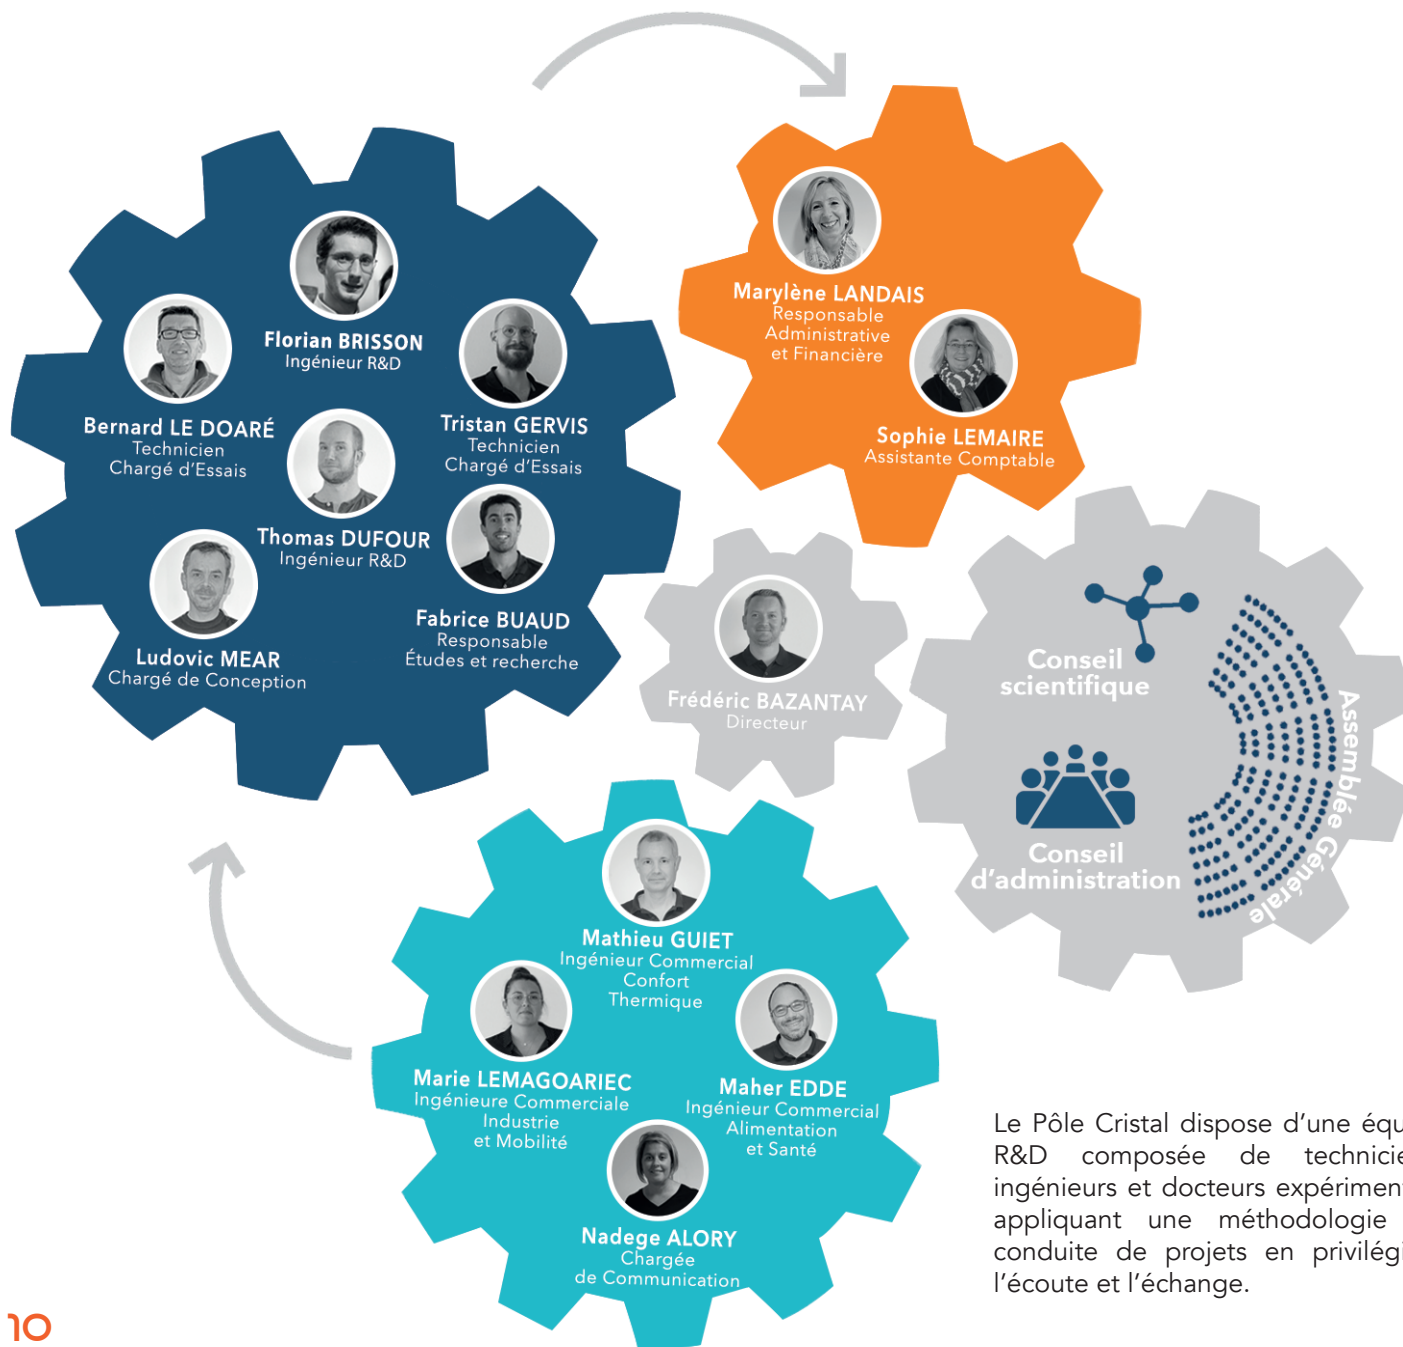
Florian BRISSON
Ingénieur R&D

Bernard LE DOARÉ
Technicien
Chargé d'Essais

Tristan GERVIS
Technicien
Chargé d'Essais

Thomas DUFOUR
Ingénieur R&D

Ludovic MEAR
Chargé de Conception

Fabrice BUAUD
Responsable
Études et recherche

Marylène LANDAIS
Responsable
Administrative
et Financière

Sophie LEMAIRE
Assistante Comptable

Frédéric BAZANTAY
Directeur

Conseil scientifique

Conseil d'administration

Assemblée Générale

Mathieu GUIET
Ingénieur Commercial
Confort
Thermique

Marie LEMAGOARIEC
Ingénieure Commerciale
Industrie
et Mobilité

Maher EDDE
Ingénieur Commercial
Alimentation
et Santé

Nadege ALORY
Chargée
de Communication

Le Pôle Cristal dispose d'une équ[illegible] R&D composée de technicie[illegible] ingénieurs et docteurs expérimen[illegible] appliquant une méthodologie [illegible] conduite de projets en privilégi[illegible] l'écoute et l'échange.

10